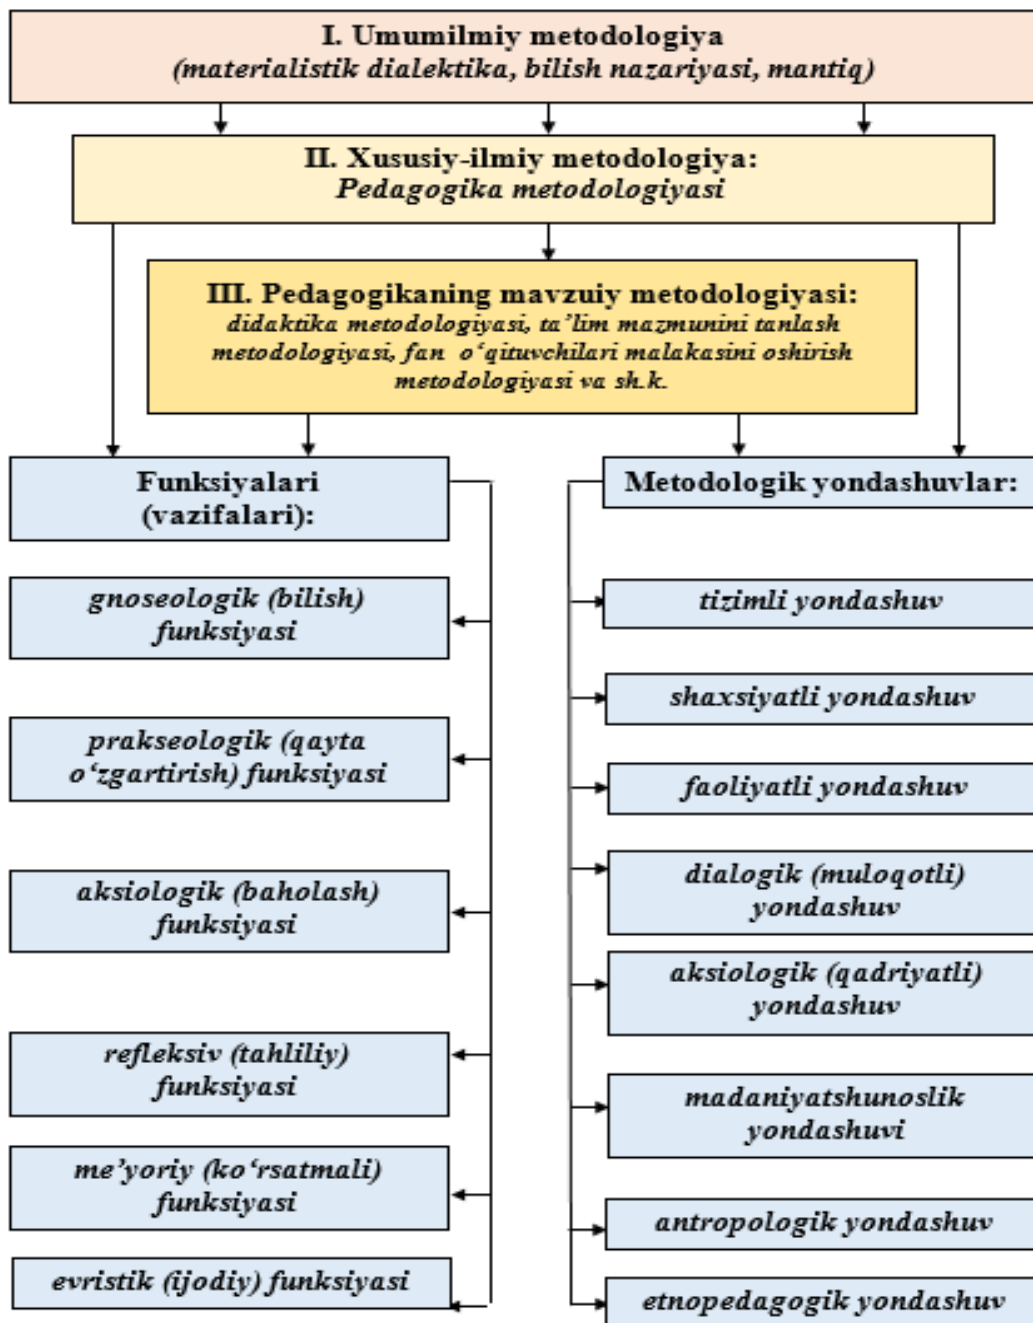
I. Umumilmiy metodologiya
(materialistik dialektika, bilish nazariyasi, mantiq)

II. Xususiy-ilmiy metodologiya:
Pedagogika metodologiyasi

III. Pedagogikaning mavzuiy metodologiyasi:
didaktika metodologiyasi, ta'lim mazmunini tanlash metodologiyasi, fan o'qituvchilari malakasini oshirish metodologiyasi va sh.k.

Funksiyalari (vazifalari):

gnoseologik (bilish) funksiyasi

prakseologik (qayta o'zgartirish) funksiyasi

aksiologik (baholash) funksiyasi

refleksiv (tahliliy) funksiyasi

me'yoriy (ko'rsatmali) funksiyasi

evristik (ijodiy) funksiyasi

Metodologik yondashuvlar:

tizimli yondashuv

shaxsiyatli yondashuv

faoliyatli yondashuv

dialogik (muloqotli) yondashuv

aksiologik (qadriyatli) yondashuv

madaniyatshunoslik yondashuvi

antropologik yondashuv

etnopedagogik yondashuv